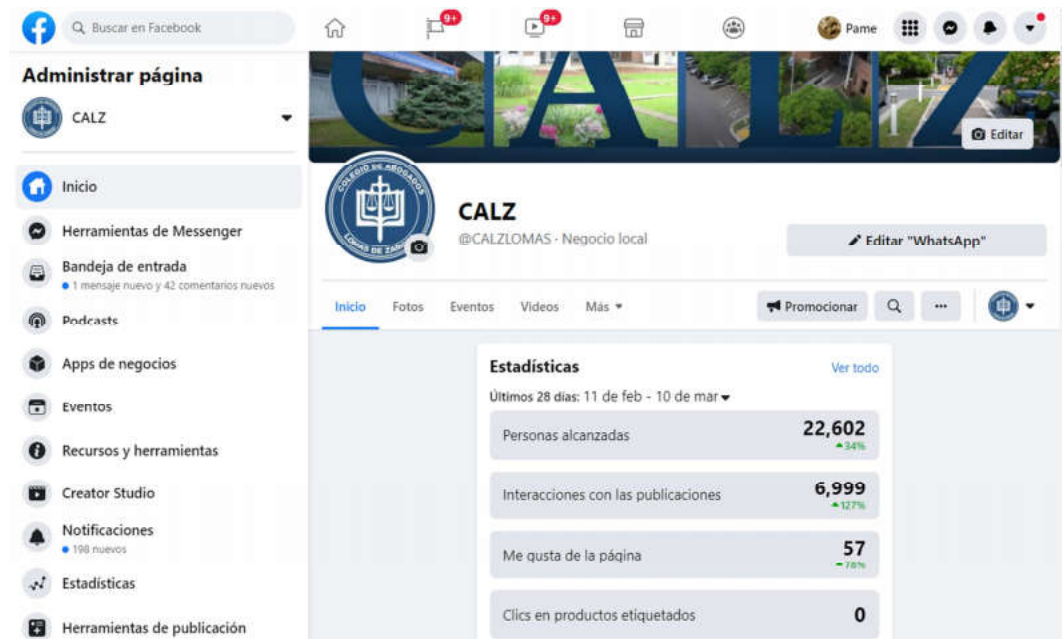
Buscar en Facebook

9+

9+

Pame

Administrar página

CALZ

Inicio

Herramientas de Messenger

Bandeja de entrada
• 1 mensaje nuevo y 42 comentarios nuevos

Podcasts

Apps de negocios

Eventos

Recursos y herramientas

Creator Studio

Notificaciones
• 198 nuevos

Estadísticas

Herramientas de publicación

CALZ

Editar

COLEGIO DE ABOGADOS LOMAS DE ZAMORA

CALZ
@CALZLOMAS · Negocio local

Editar "WhatsApp"

Inicio Fotos Eventos Videos Más

Promocionar

Estadísticas
Ver todo

Últimos 28 días: 11 de feb - 10 de mar

| | |
|---|---|
| Personas alcanzadas | 22,602 ▲34% |
| Interacciones con las publicaciones | 6,999 ▲127% |
| Me gusta de la página | 57 ▲78% |
| Clics en productos etiquetados | 0 |